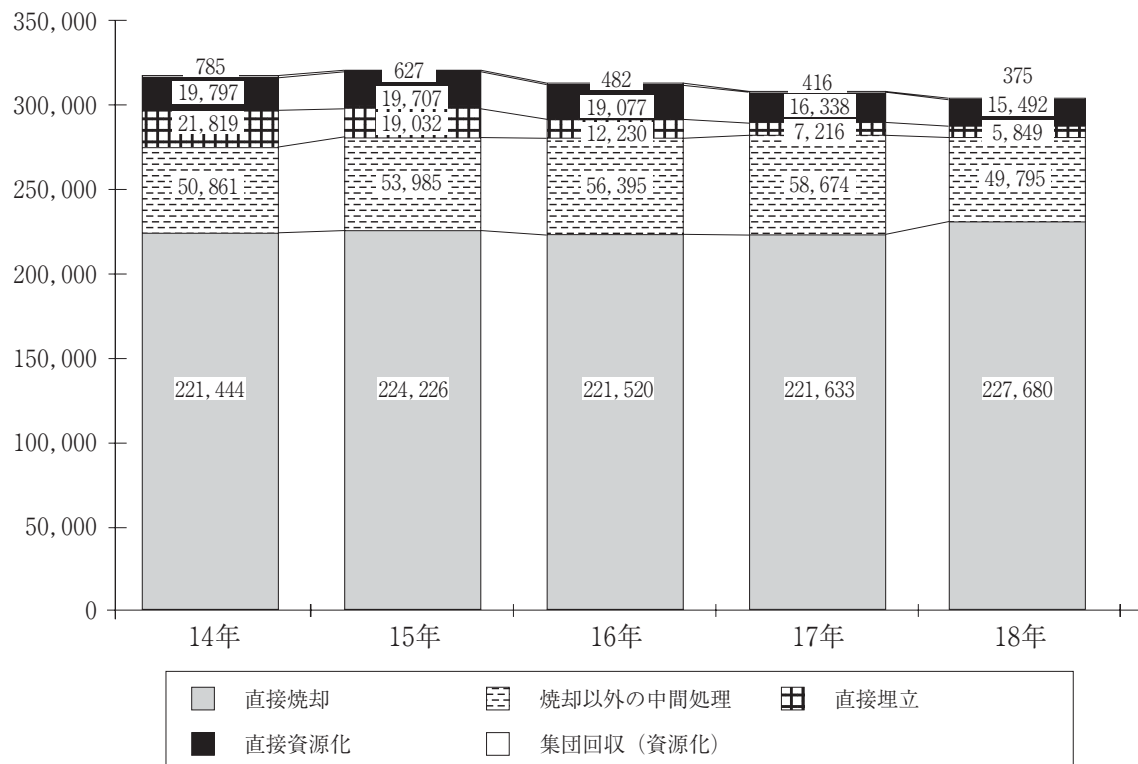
350, 000
300, 000
250, 000
200, 000
150, 000
100, 000
50, 000
0

785
19, 797
21, 819
50, 861
221, 444

627
19, 707
19, 032
53, 985
224, 226

482
19, 077
12, 230
56, 395
221, 520

416
16, 338
7, 216
58, 674
221, 633

375
15, 492
5, 849
49, 795
227, 680

14年
15年
16年
17年
18年

直接焼却
焼却以外の中間処理
直接埋立
直接資源化
集団回収（資源化）